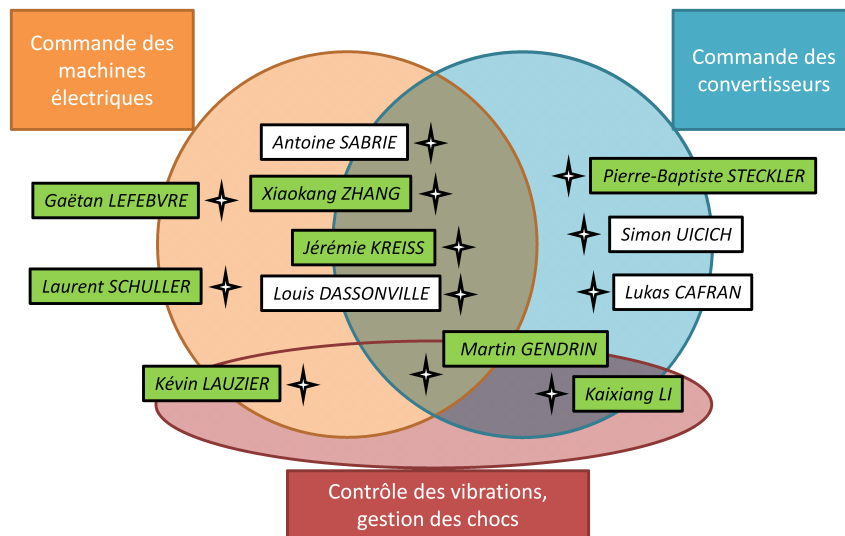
Commande des machines électriques

Commande des convertisseurs

Antoine SABRIE

Xiaokang ZHANG

Gaëtan LEFEBVRE

Jérémie KREISS

Laurent SCHULLER

Louis DASSONVILLE

Pierre-Baptiste STECKLER

Simon UICICH

Lukas CAFRAN

Martin GENDRIN

Kévin LAUZIER

Kaixiang LI

Contrôle des vibrations, gestion des chocs